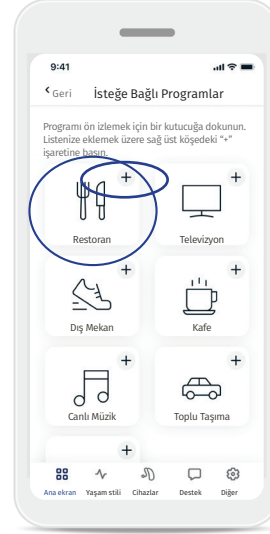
9:41

Geri İsteğe Bağlı Programlar

Programı ön izlemek için bir kutucuğa dokunun. Listenize eklemek üzere sağ üst köşedeki "+" işaretine basın.

+
Restoran

+
Televizyon

+
Dış Mekan

+
Kafe

+
Canlı Müzik

+
Toplu Taşıma

+

Ana ekran Yaşam stili Cihazlar Destek Diğer